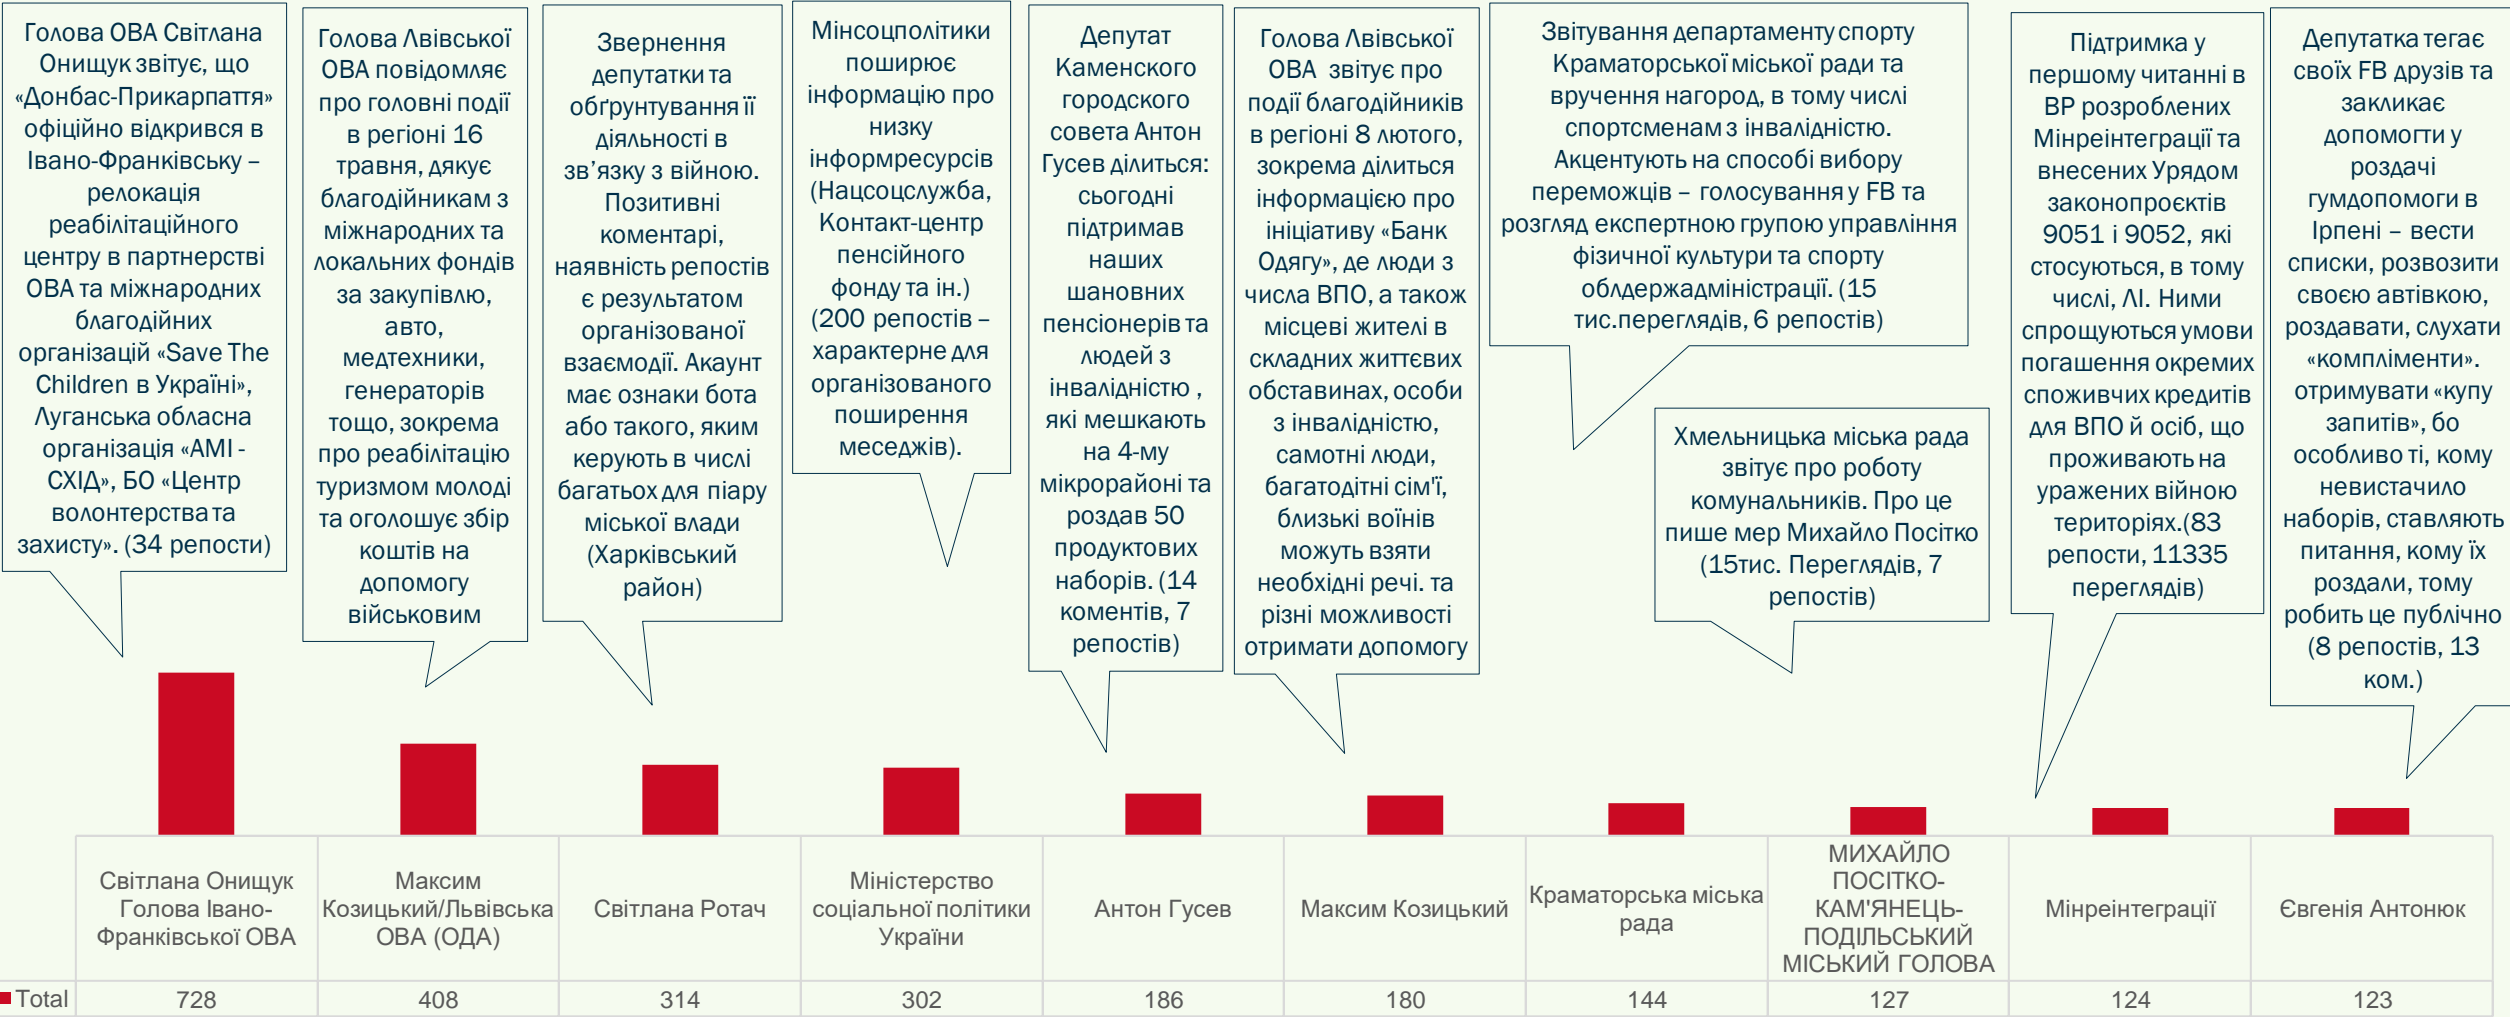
Голова ОВА Світлана Онищук звітує, що «Донбас-Прикарпаття» офіційно відкрився в Івано-Франківську – релокація реабілітаційного центру в партнерстві ОВА та міжнародних благодійних організацій «Save The Children в Україні», Луганська обласна організація «АМІ - СХІД», БО «Центр волонтерства та захисту». (34 репости)

Голова Львівської ОВА повідомляє про головні події в регіоні 16 травня, дякує благодійникам з міжнародних та локальних фондів за закупівлю, авто, медтехники, генераторів тощо, зокрема про реабілітацію туризмом молоді та оголошує збір коштів на допомогу військовим

Звернення депутатки та обґрунтування її діяльності в зв'язку з війною. Позитивні коментарі, наявність репостів є результатом організованої взаємодії. Акаунт має ознаки бота або такого, яким керують в числі багатьох для піару міської влади (Харківський район)

Мінсоцполітики поширює інформацію про низку інформресурсів (Нацсоцслужба, Контакт-центр пенсійного фонду та ін.) (200 репостів – характерне для організованого поширення меседжів).

Депутат Каменского городского совета Антон Гусев ділиться: сьогодні підтримав наших шановних пенсіонерів та людей з інвалідністю , які мешкають на 4-му мікрорайоні та роздав 50 продуктових наборів. (14 коментів, 7 репостів)

Голова Львівської ОВА звітує про події благодійників в регіоні 8 лютого, зокрема ділиться інформацією про ініціативу «Банк Одягу», де люди з числа ВПО, а також місцеві жителі в складних життєвих обставинах, особи з інвалідністю, самотні люди, багатодітні сім'ї, близькі воїнів можуть взяти необхідні речі. та різні можливості отримати допомогу

Звітування департаменту спорту Краматорської міської ради та вручення нагород, в тому числі спортсменам з інвалідністю. Акцентують на способі вибору переможців – голосування у FB та розгляд експертною групою управління фізичної культури та спорту облдержадміністрації. (15 тис.переглядів, 6 репостів)

Хмельницька міська рада звітує про роботу комунальників. Про це пише мер Михайло Посітко (15тис. Переглядів, 7 репостів)

Підтримка у першому читанні в ВР розроблених Мінреінтеграції та внесених Урядом законопроєктів 9051 і 9052, які стосуються, в тому числі, ЛІ. Ними спрощуються умови погашення окремих споживчих кредитів для ВПО й осіб, що проживають на уражених війною територіях.(83 репости, 11335 переглядів)

Депутатка тегає своїх FB друзів та закликає допомогти у роздачі гумдопомоги в Ірпені – вести списки, розвозити своєю автівкою, роздавати, слухати «компліменти». отримувати «купу запитів», бо особливо ті, кому невистачило наборів, ставлять питання, кому їх роздали, тому робить це публічно (8 репостів, 13 ком.)

| | Світлана Онищук Голова Івано-Франківської ОВА | Максим Козицький/Львівська ОВА (ОДА) | Світлана Ротач | Міністерство соціальної політики України | Антон Гусев | Максим Козицький | Краматорська міська рада | МИХАЙЛО ПОСІТКО-КАМ'ЯНЕЦЬ-ПОДІЛЬСЬКИЙ МІСЬКИЙ ГОЛОВА | Мінреінтеграції | Євгенія Антонюк |
|---|---|---|---|---|---|---|---|---|---|---|
| Total | 728 | 408 | 314 | 302 | 186 | 180 | 144 | 127 | 124 | 123 |